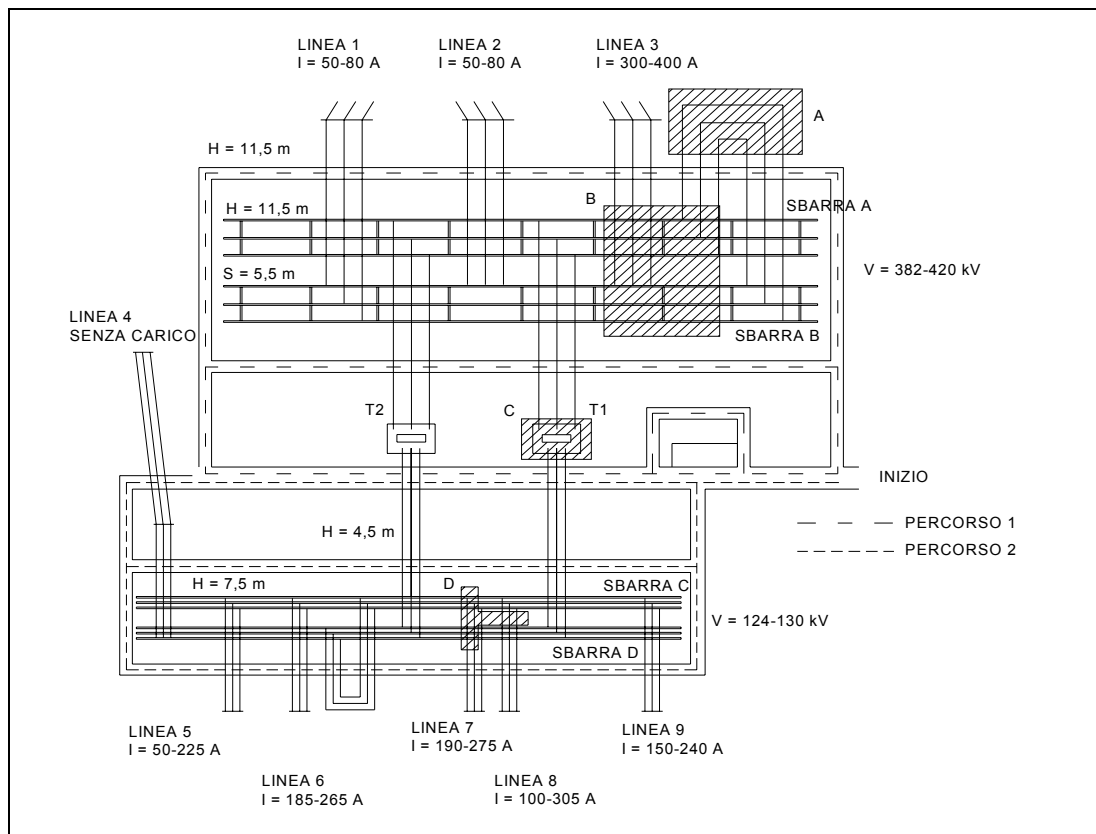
LINEA 1
I = 50-80 A

LINEA 2
I = 50-80 A

LINEA 3
I = 300-400 A

A

H = 11,5 m

H = 11,5 m

B

SBARRA A

S = 5,5 m

V = 382-420 kV

LINEA 4
SENZA CARICO

SBARRA B

T2

C

T1

INIZIO

H = 4,5 m

— — — PERCORSO 1
– – – – – – PERCORSO 2

H = 7,5 m

D

SBARRA C

V = 124-130 kV

SBARRA D

LINEA 5
I = 50-225 A

LINEA 7
I = 190-275 A

LINEA 9
I = 150-240 A

LINEA 6
I = 185-265 A

LINEA 8
I = 100-305 A